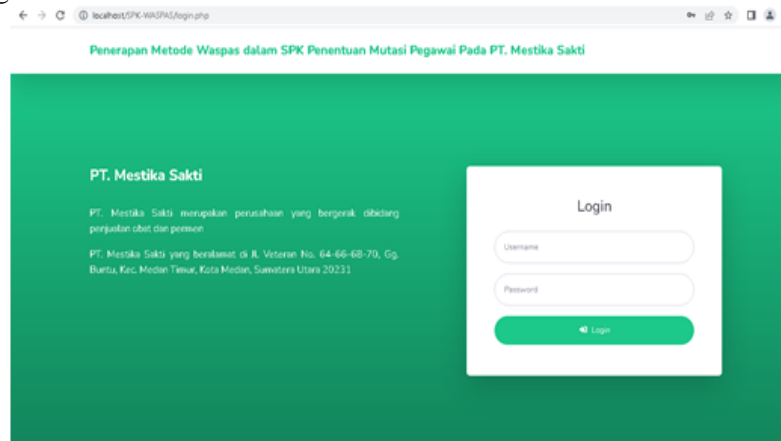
localhost/SPK-WASPAS/login.php

Penerapan Metode Waspas dalam SPK Penentuan Mutasi Pegawai Pada PT. Mestika Sakti

PT. Mestika Sakti

PT. Mestika Sakti merupakan perusahaan yang bergerak dibidang penjualan obat dan pemsen

PT. Mestika Sakti yang beralamat di Jl. Veteran No. 64-66-68-70, Gg. Buntu, Kec. Medan Timur, Kota Medan, Sumatera Utara 20231

Login

Username

Password

Login